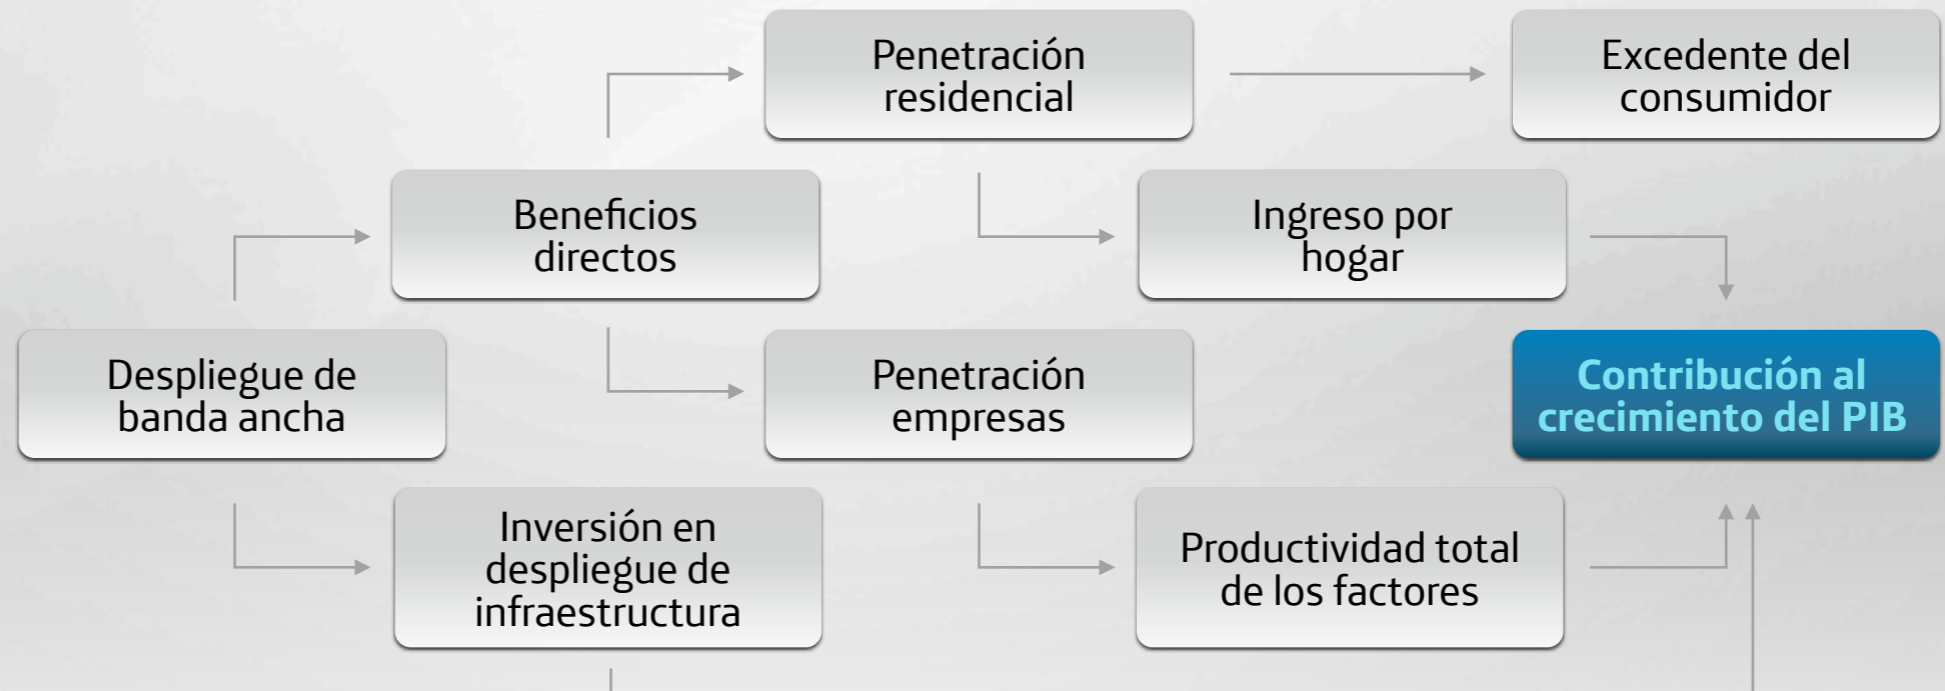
Penetración residencial

Excedente del consumidor

Beneficios directos

Ingreso por hogar

Despliegue de banda ancha

Penetración empresas

Contribución al crecimiento del PIB

Inversión en despliegue de infraestructura

Productividad total de los factores